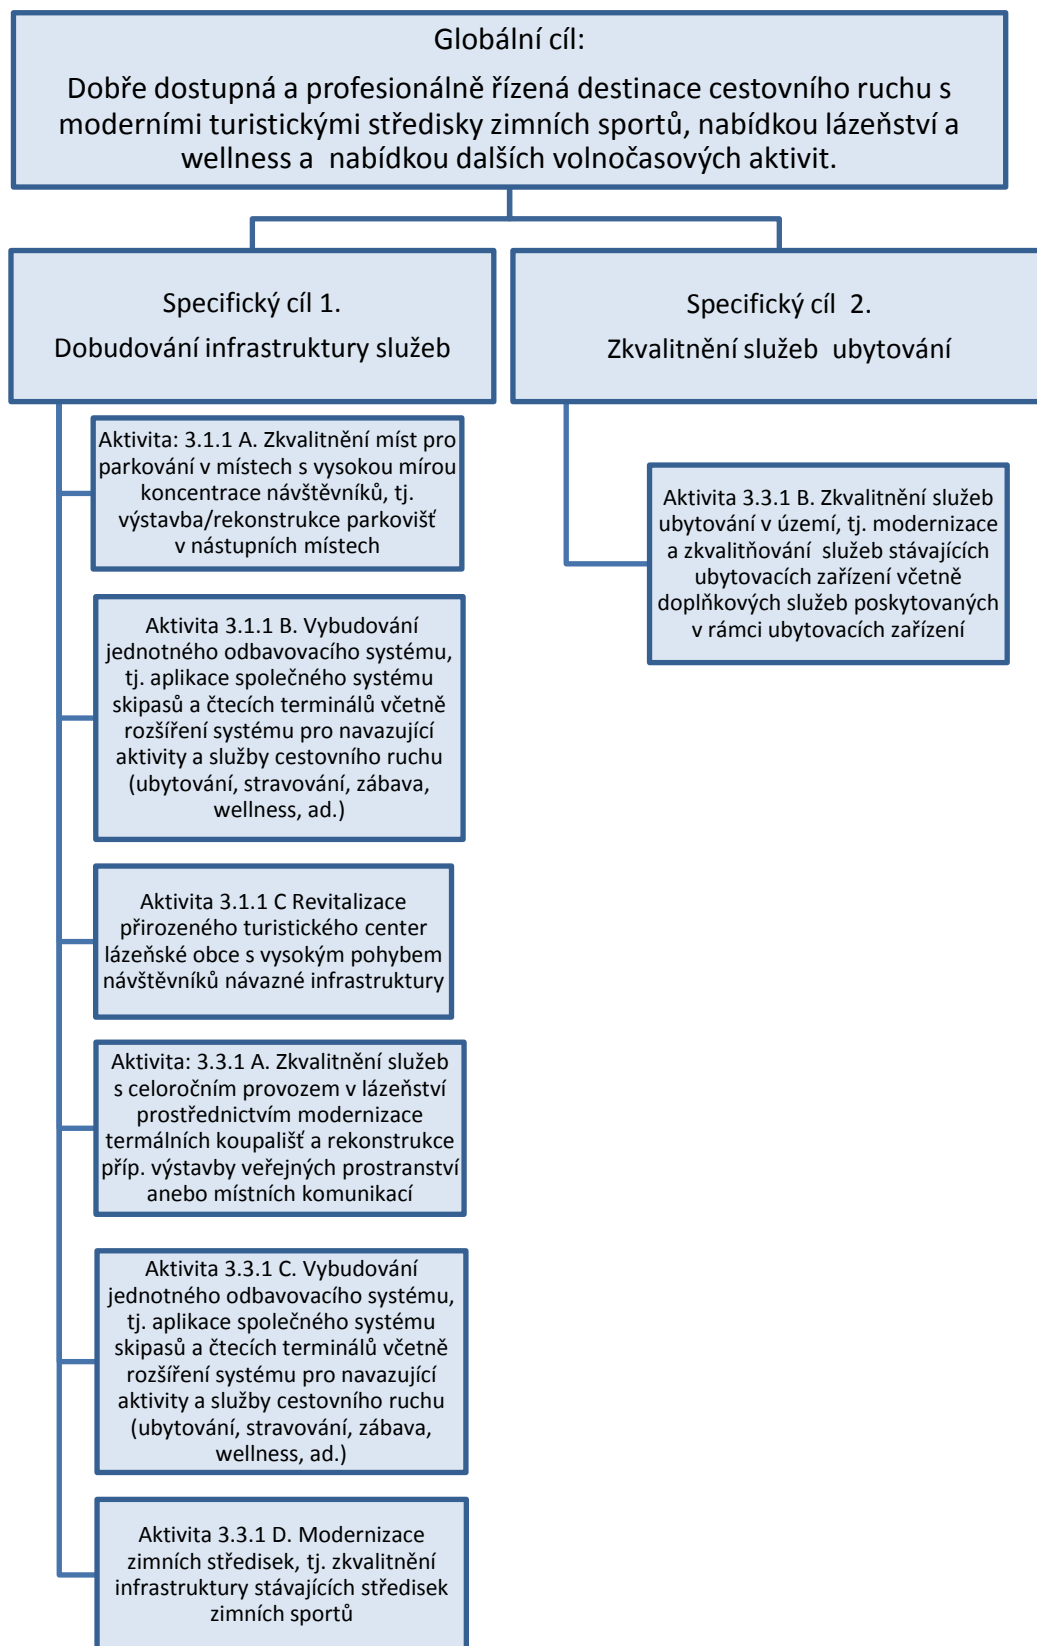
Globální cíl:

Dobře dostupná a profesionálně řízená destinace cestovního ruchu s moderními turistickými středisky zimních sportů, nabídkou lázeňství a wellness a nabídkou dalších volnočasových aktivit.

Specifický cíl 1.

Dobudování infrastruktury služeb

Specifický cíl 2.

Zkvalitnění služeb ubytování

Aktivita: 3.1.1 A. Zkvalitnění míst pro parkování v místech s vysokou mírou koncentrace návštěvníků, tj. výstavba/rekonstrukce parkovišť v nástupních místech

Aktivita 3.1.1 B. Vybudování jednotného odbavovacího systému, tj. aplikace společného systému skipasů a čtecích terminálů včetně rozšíření systému pro navazující aktivity a služby cestovního ruchu (ubytování, stravování, zábava, wellness, ad.)

Aktivita 3.1.1 C Revitalizace přirozeného turistického center lázeňské obce s vysokým pohybem návštěvníků návazné infrastruktury

Aktivita: 3.3.1 A. Zkvalitnění služeb s celoročním provozem v lázeňství prostřednictvím modernizace termálních koupališť a rekonstrukce příp. výstavby veřejných prostranství anebo místních komunikací

Aktivita 3.3.1 C. Vybudování jednotného odbavovacího systému, tj. aplikace společného systému skipasů a čtecích terminálů včetně rozšíření systému pro navazující aktivity a služby cestovního ruchu (ubytování, stravování, zábava, wellness, ad.)

Aktivita 3.3.1 D. Modernizace zimních středisek, tj. zkvalitnění infrastruktury stávajících středisek zimních sportů

Aktivita 3.3.1 B. Zkvalitnění služeb ubytování v území, tj. modernizace a zkvalitňování služeb stávajících ubytovacích zařízení včetně doplňkových služeb poskytovaných v rámci ubytovacích zařízení